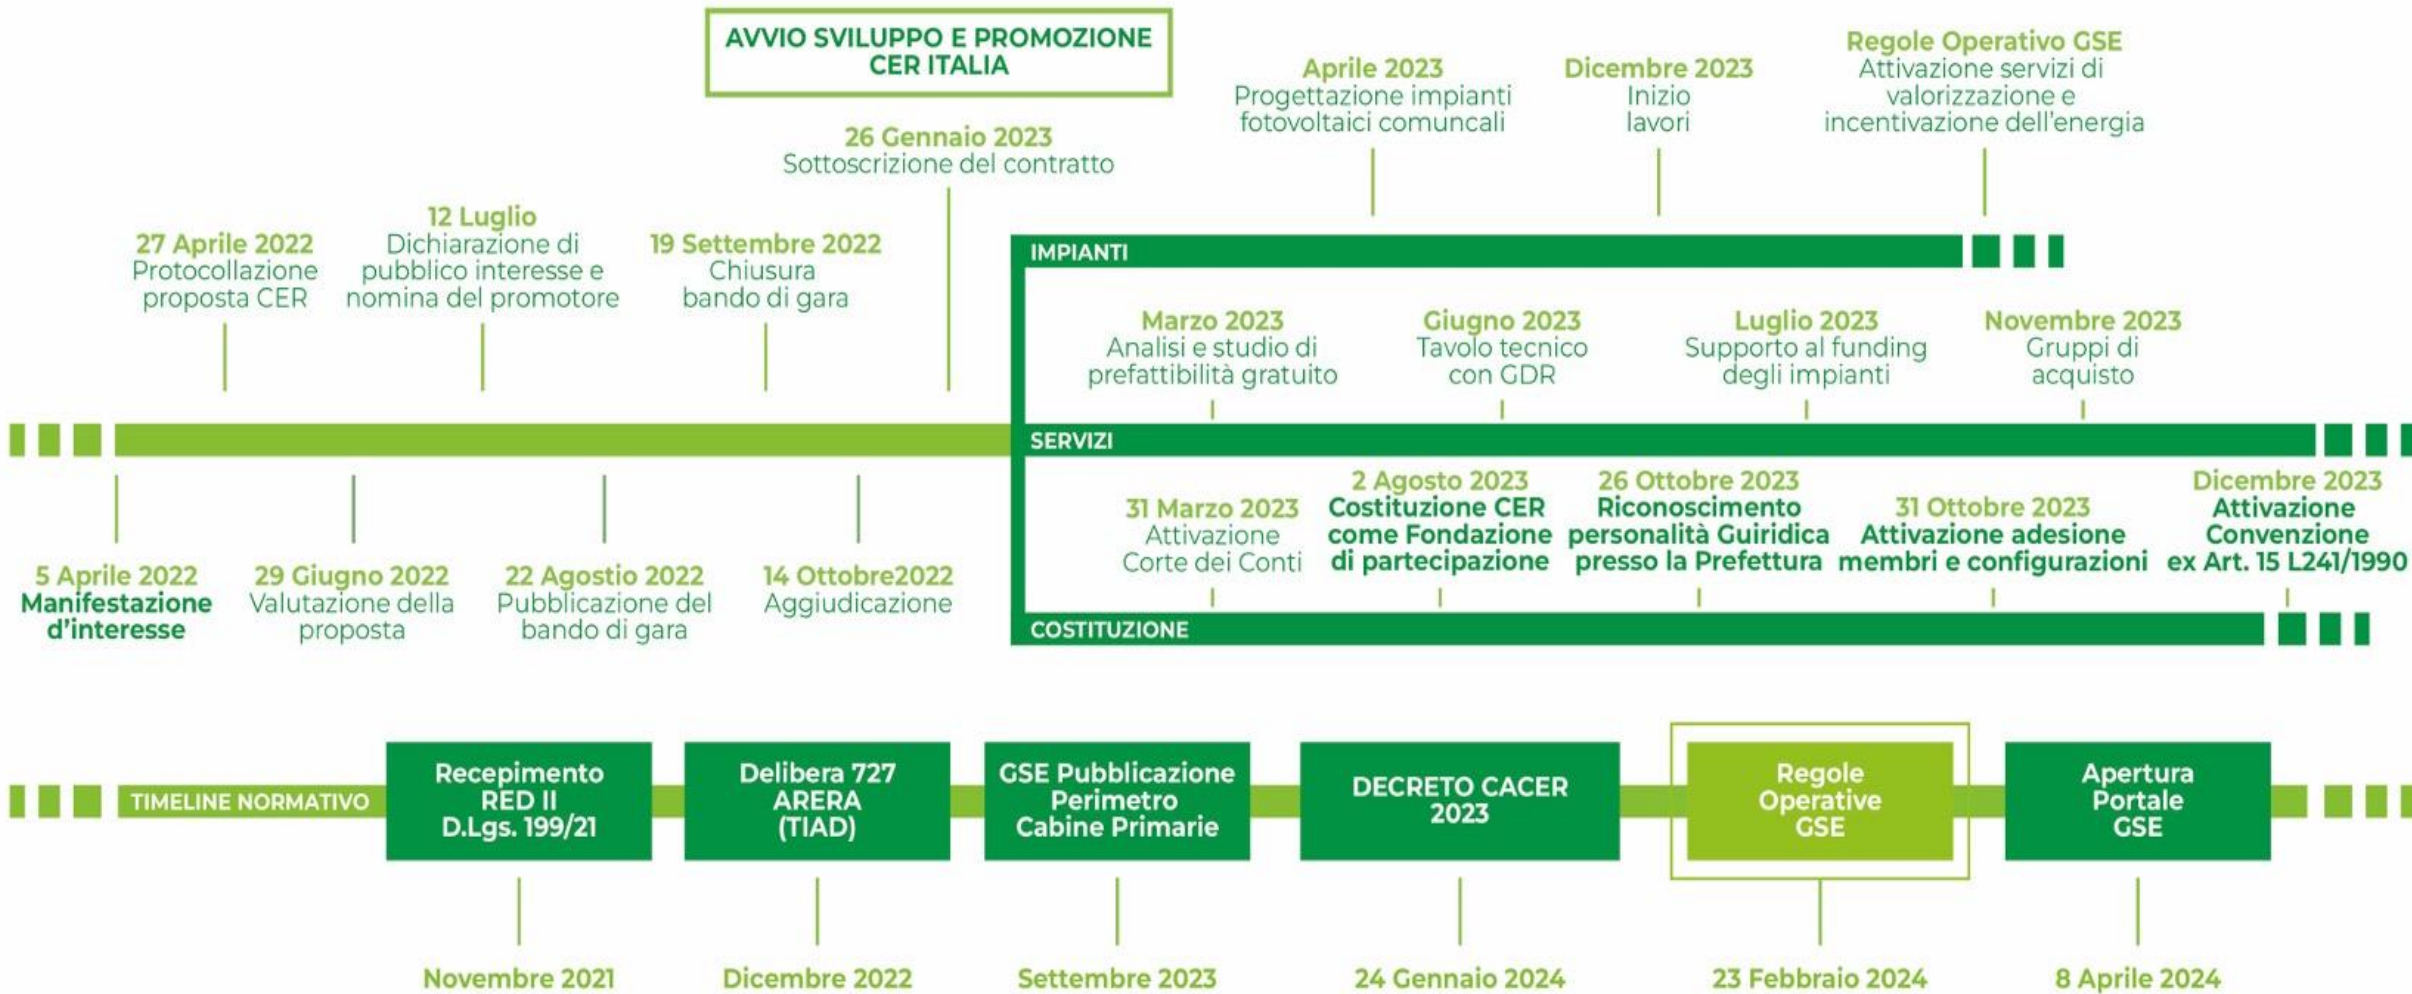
AVVIO SVILUPPO E PROMOZIONE CER ITALIA

26 Gennaio 2023
Sottoscrizione del contratto

Aprile 2023
Progettazione impianti fotovoltaici comuncali

Dicembre 2023
Inizio lavori

Regole Operativo GSE
Attivazione servizi di valorizzazione e incentivazione dell'energia

27 Aprile 2022
Protocollazione proposta CER

12 Luglio
Dichiarazione di pubblico interesse e nomina del promotore

19 Settembre 2022
Chiusura bando di gara

IMPIANTI

Marzo 2023
Analisi e studio di prefattibilità gratuito

Giugno 2023
Tavolo tecnico con GDR

Luglio 2023
Supporto al funding degli impianti

Novembre 2023
Gruppi di acquisto

SERVIZI

5 Aprile 2022
Manifestazione d'interesse

29 Giugno 2022
Valutazione della proposta

22 Agostio 2022
Pubblicazione del bando di gara

14 Ottobre2022
Aggiudicazione

31 Marzo 2023
Attivazione Corte dei Conti

2 Agosto 2023
Costituzione CER come Fondazione di partecipazione

26 Ottobre 2023
Riconoscimento personalità Guiridica presso la Prefettura

31 Ottobre 2023
Attivazione adesione membri e configurazioni

Dicembre 2023
Attivazione Convenzione ex Art. 15 L241/1990

COSTITUZIONE

TIMELINE NORMATIVO

Recepimento RED II D.Lgs. 199/21

Delibera 727 ARERA (TIAD)

GSE Pubblicazione Perimetro Cabine Primarie

DECRETO CACER 2023

Regole Operative GSE

Apertura Portale GSE

Novembre 2021

Dicembre 2022

Settembre 2023

24 Gennaio 2024

23 Febbraio 2024

8 Aprile 2024